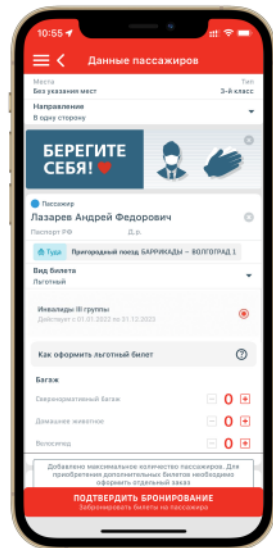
10:55

Данные пассажиров

Места
Без указания мест

Тип
3-й класс

Направление
В одну сторону

БЕРЕГИТЕ СЕБЯ!

Пассажир
Лазарев Андрей Федорович

Паспорт РФ
Д.р.

Туда
Пригородный поезд БАРРИКАДЫ – ВОЛГОГРАД 1

Вид билета
Льготный

Инвалиды III группы
Действует с 01.01.2022 по 01.12.2023

Как оформить льготный билет

Багаж

Сверхнормативный багаж
0

Домашнее животное
0

Велосипед
0

Добавлено максимальное количество пассажиров. Для приобретения дополнительных билетов необходимо оформить отдельный заказ

ПОДТВЕРДИТЬ БРОНИРОВАНИЕ
Забронировать билеты на пассажира